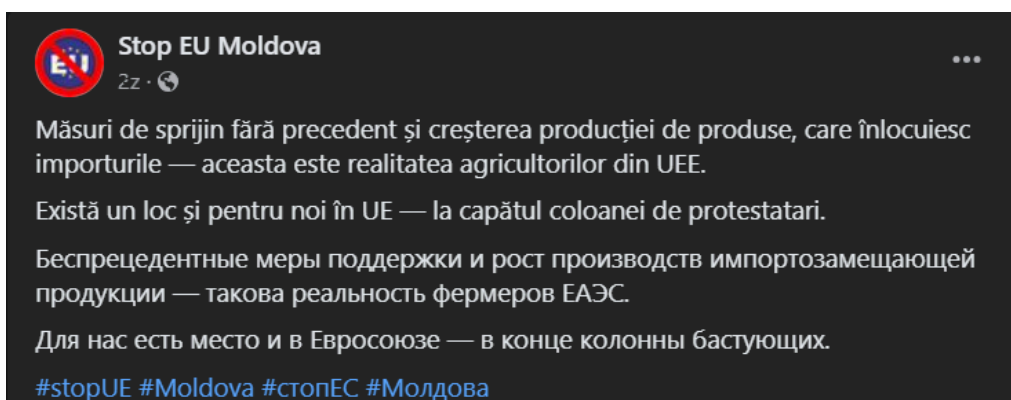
Stop EU Moldova
2z ·

Măsuri de sprijin fără precedent și creșterea producției de produse, care înlocuiesc importurile — aceasta este realitatea agricultorilor din UEE.

Există un loc și pentru noi în UE — la capătul coloanei de protestatari.

Беспрецедентные меры поддержки и рост производств импортозамещающей продукции — такова реальность фермеров ЕАЭС.

Для нас есть место и в Евросоюзе — в конце колонны бастующих.

#stopUE #Moldova #стопЕС #Молдова